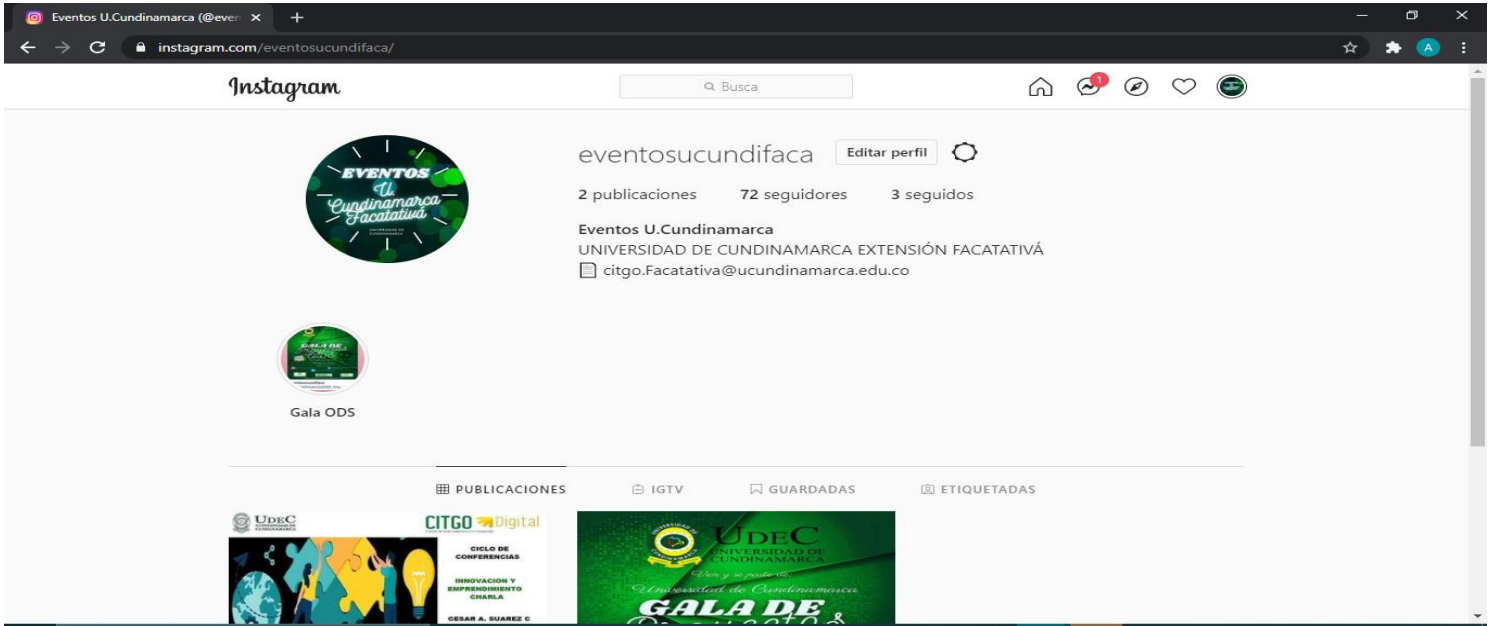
Eventos U.Cundinamarca (@even ×
+
instagram.com/eventosucundifaca/
A

Instagram
Busca
1

EVENTOS U. Cundinamarca Facatativá
UNIVERSIDAD DE CUNDINAMARCA

eventosucundifaca
Editar perfil
2 publicaciones 72 seguidores 3 seguidos
Eventos U.Cundinamarca
UNIVERSIDAD DE CUNDINAMARCA EXTENSIÓN FACATATIVÁ
citgo.Facatativa@ucundinamarca.edu.co

GALA DE
Gala ODS

PUBLICACIONES IGTV GUARDADAS ETIQUETADAS

UDEC
CITGO Digital
CICLO DE CONFERENCIAS
INNOVACION Y EMPRENDIMIENTO CHARLA
CESAR A. SUAREZ C

UDEC UNIVERSIDAD DE CUNDINAMARCA
Ven y se parte de
Universidad de Cundinamarca
GALA DE
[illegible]